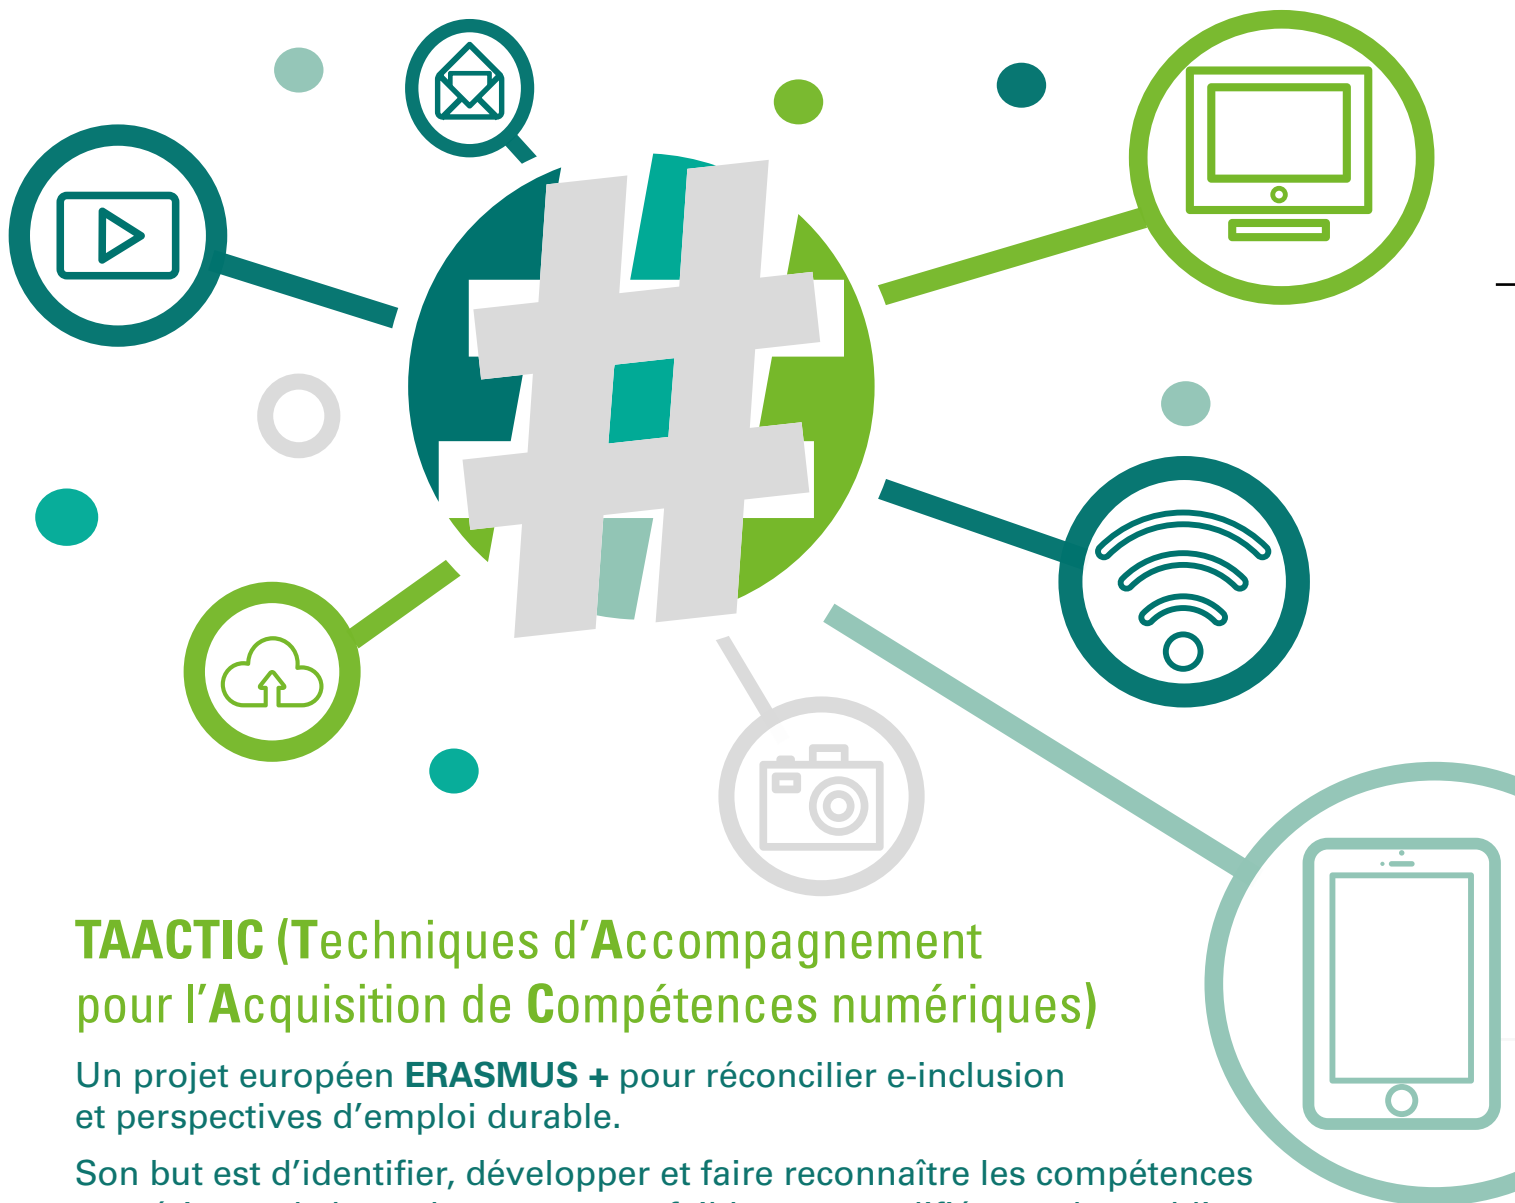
TAACTIC (Techniques d'Accompagnement pour l'Acquisition de Compétences numériques)

Un projet européen ERASMUS + pour réconcilier e-inclusion et perspectives d'emploi durable.

Son but est d'identifier, développer et faire reconnaître les compétences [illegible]